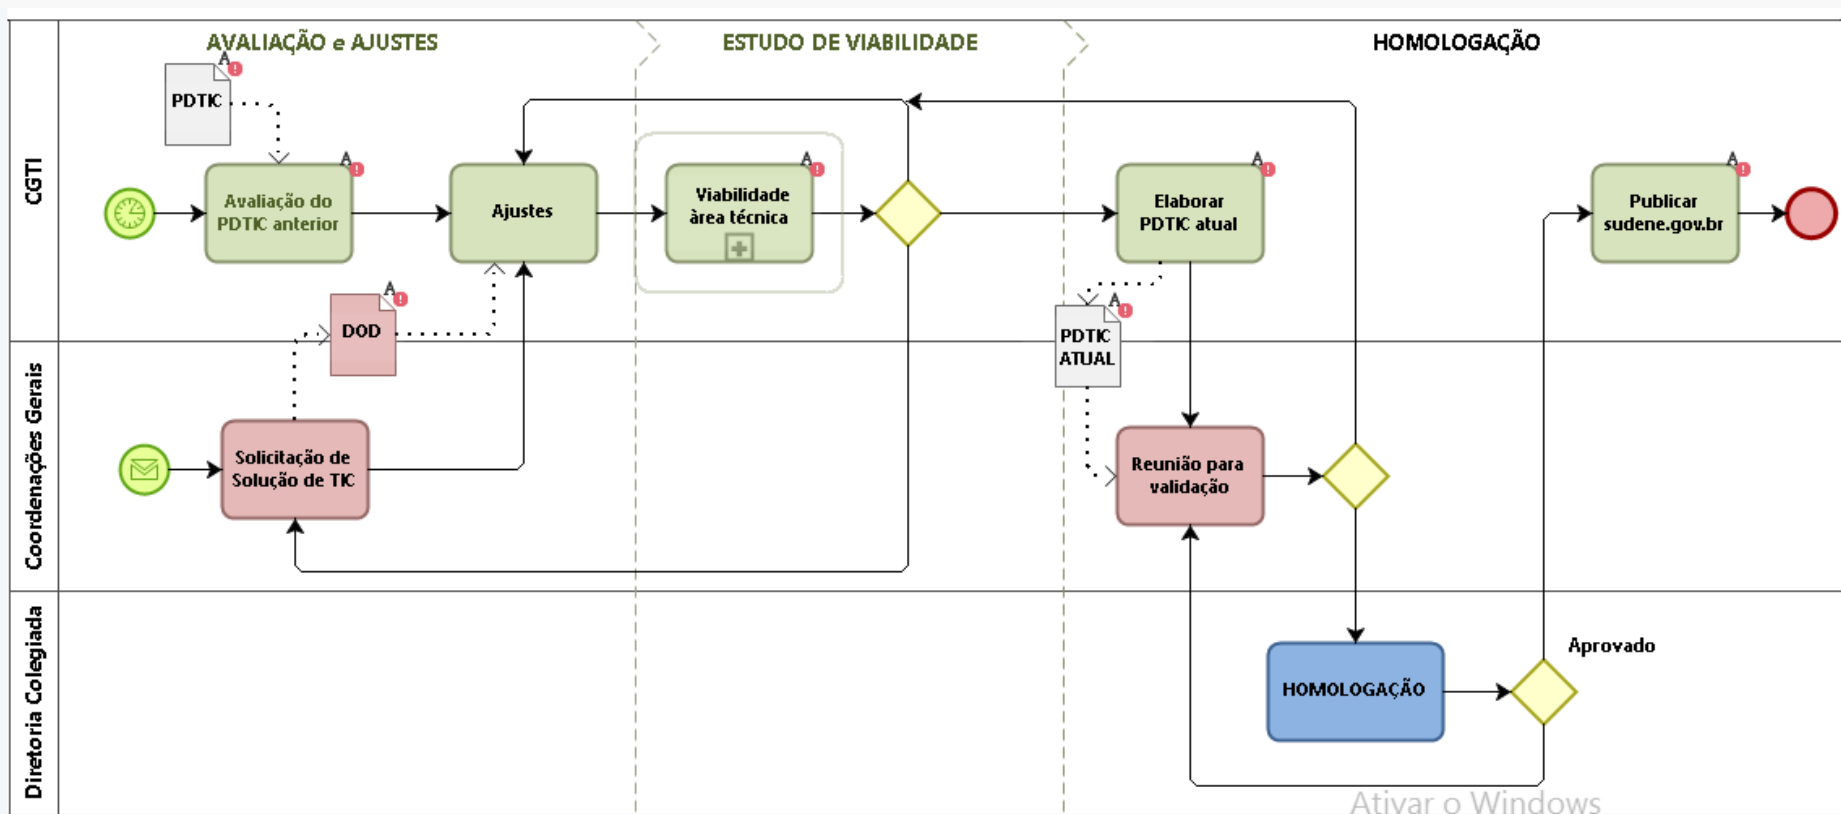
AVALIAÇÃO e AJUSTES

ESTUDO DE VIABILIDADE

HOMOLOGAÇÃO

CGTI

Coordenações Gerais

Diretoria Colegiada

PDTIC

Avaliação do PDTIC anterior

Ajustes

Viabilidade área técnica

Elaborar PDTIC atual

Publicar sudene.gov.br

DOD

PDTIC ATUAL

Solicitação de Solução de TIC

Reunião para validação

HOMOLOGAÇÃO

Aprovado

Ativar o Windows